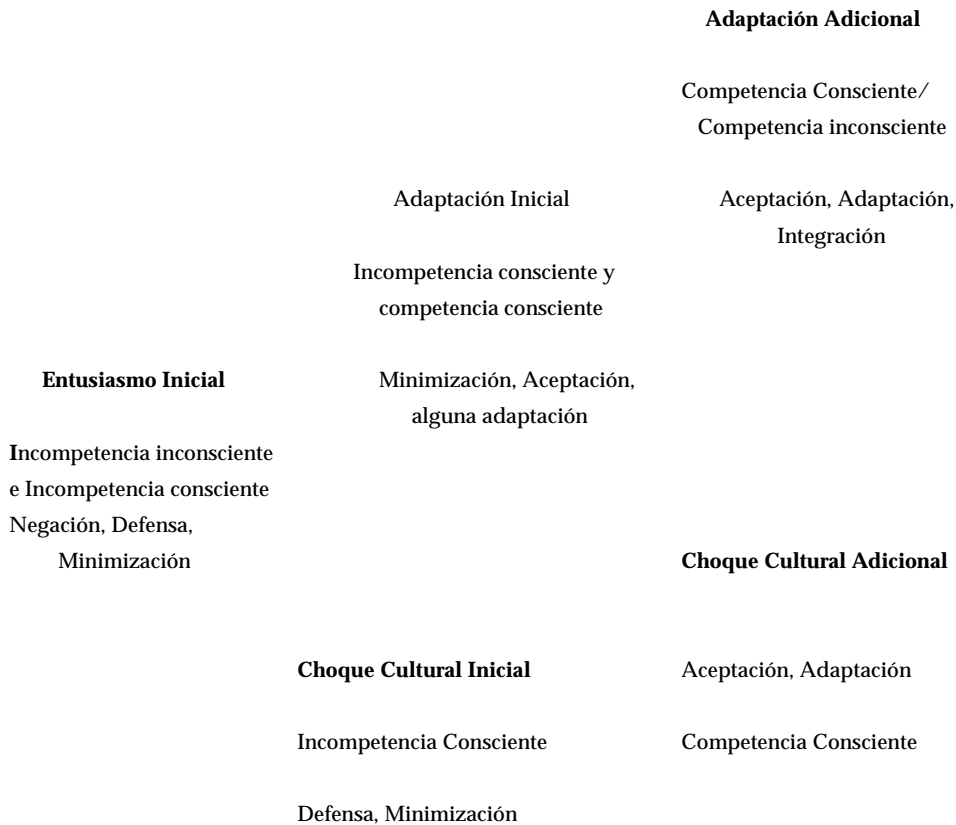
Adaptación Adicional

Competencia Consciente/ Competencia inconsciente

Adaptación Inicial

Aceptación, Adaptación, Integración

Incompetencia consciente y competencia consciente

Entusiasmo Inicial

Minimización, Aceptación, alguna adaptación

Incompetencia inconsciente e Incompetencia consciente Negación, Defensa, Minimización

Choque Cultural Adicional

Choque Cultural Inicial

Aceptación, Adaptación

Incompetencia Consciente

Competencia Consciente

Defensa, Minimización